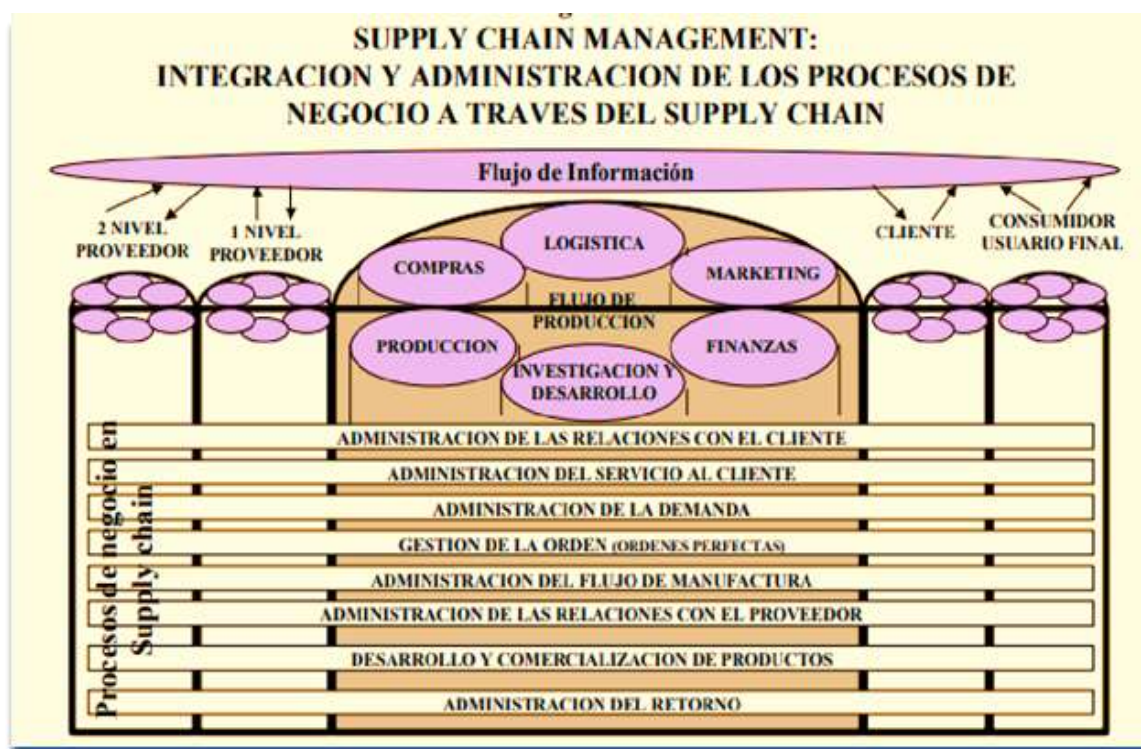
SUPPLY CHAIN MANAGEMENT:
INTEGRACION Y ADMINISTRACION DE LOS PROCESOS DE NEGOCIO A TRAVES DEL SUPPLY CHAIN

Flujo de Información

2 NIVEL PROVEEDOR

1 NIVEL PROVEEDOR

CLIENTE

CONSUMIDOR USUARIO FINAL

COMPRAS

LOGISTICA

MARKETING

FLUJO DE PRODUCCION

PRODUCCION

INVESTIGACION Y DESARROLLO

FINANZAS

Procesos de negocio en Supply chain

ADMINISTRACION DE LAS RELACIONES CON EL CLIENTE

ADMINISTRACION DEL SERVICIO AL CLIENTE

ADMINISTRACION DE LA DEMANDA

GESTION DE LA ORDEN (ORDENES PERFECTAS)

ADMINISTRACION DEL FLUJO DE MANUFACTURA

ADMINISTRACION DE LAS RELACIONES CON EL PROVEEDOR

DESARROLLO Y COMERCIALIZACION DE PRODUCTOS

ADMINISTRACION DEL RETORNO